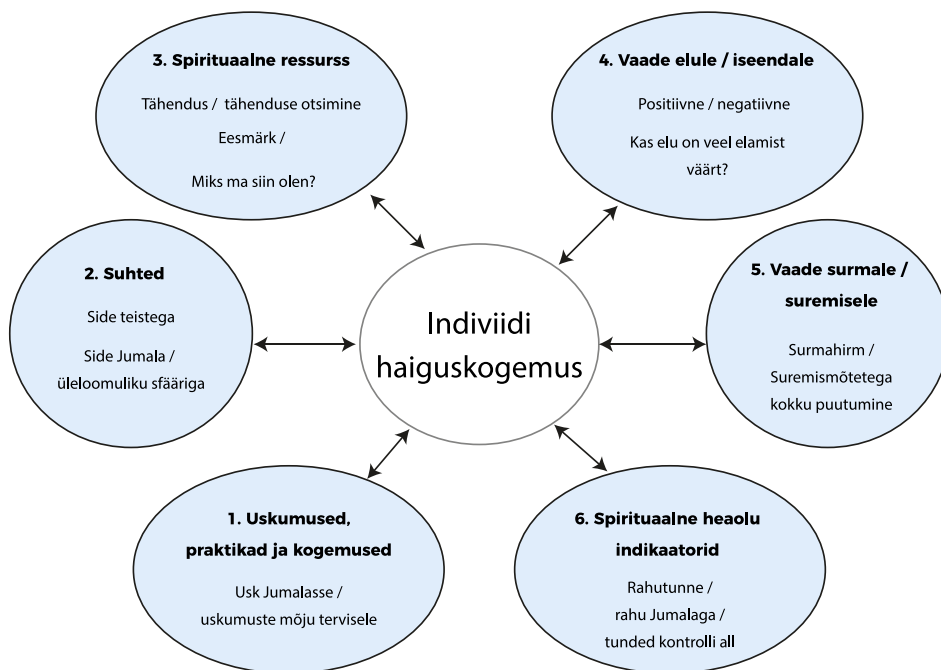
3. Spirituaalne ressurss

Tähendus / tähenduse otsimine

Eesmärk /

Miks ma siin olen?

4. Vaade elule / iseendale

Positiivne / negatiivne

Kas elu on veel elamist väärt?

2. Suhted

Side teistega

Side Jumala / üleloomuliku sfääriga

Indiviidi haiguskogemus

5. Vaade surmale / suremisele

Surmahirm / Suremismõtetega kokku puutumine

1. Uskumused, praktikad ja kogemused

Usk Jumalasse / uskumuste mõju tervisele

6. Spirituaalne heaolu indikaatorid

Rahutunne / rahu Jumalaga / tunded kontrolli all